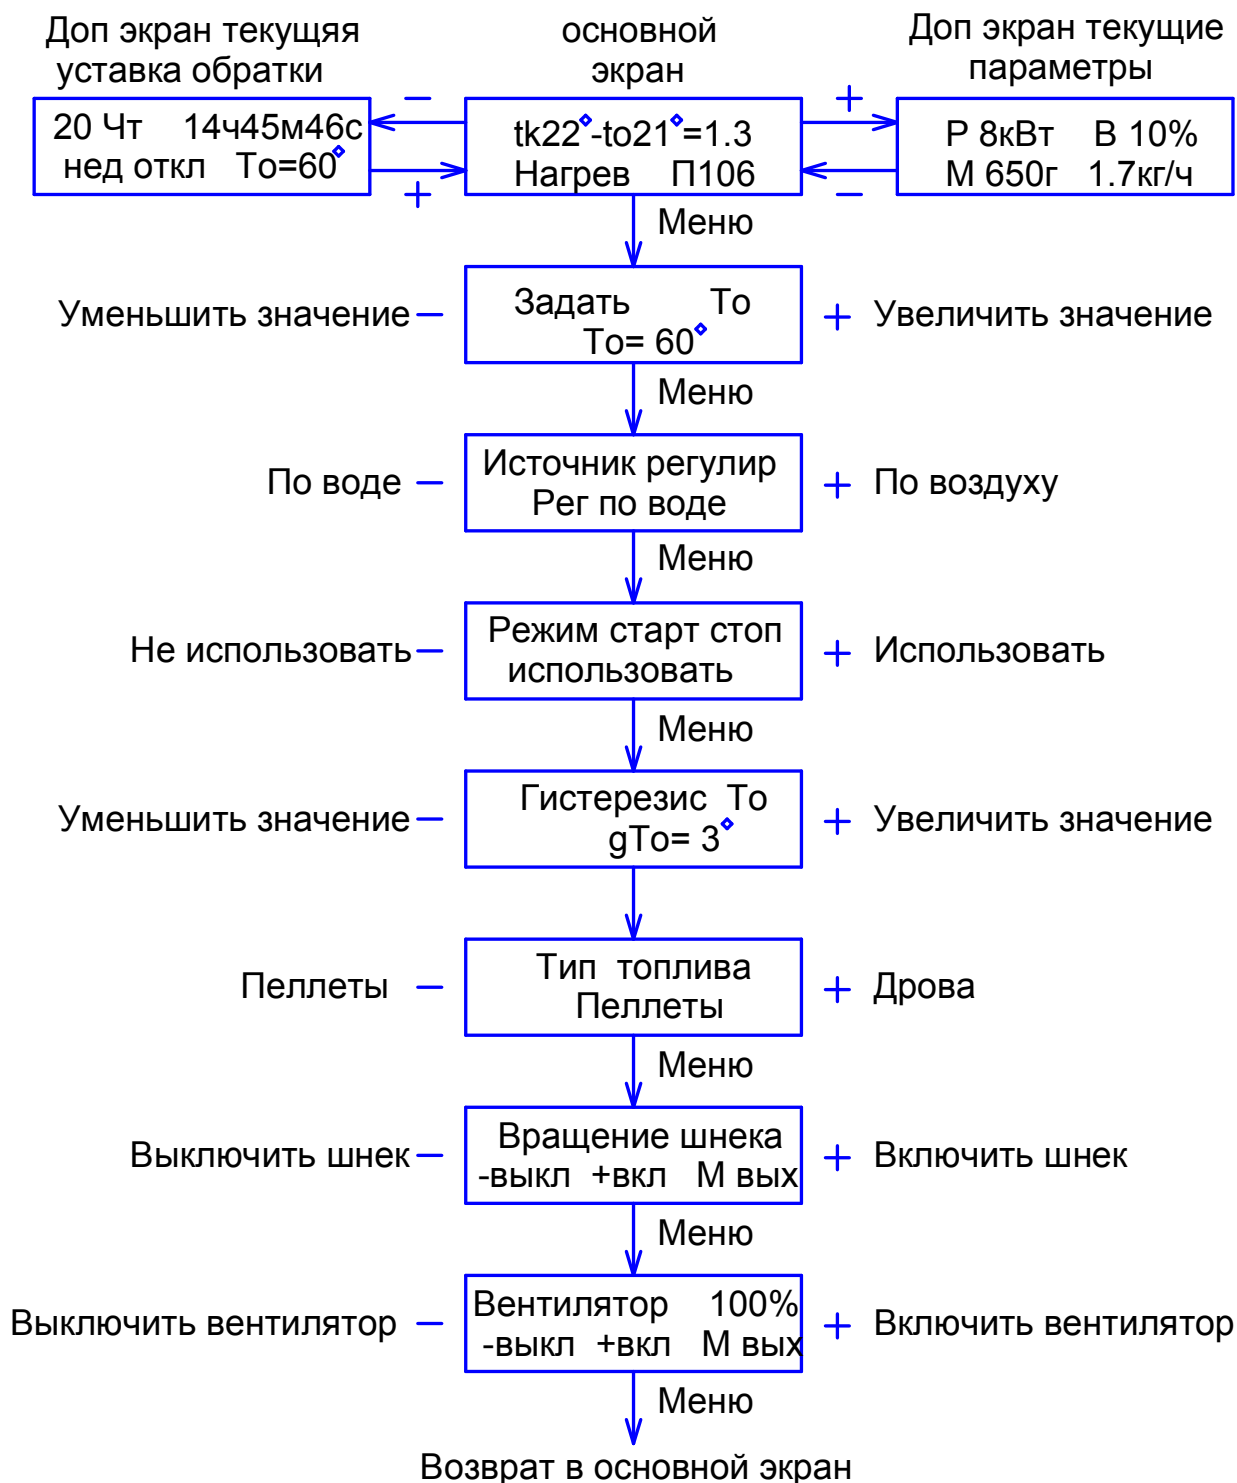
Доп экран текущяя уставка обратки

основной экран

Доп экран текущие параметры

20 Чт 14ч45м46с
нед откл То=60°

−
+

tk22°-to21°=1.3
Нагрев П106

+
−

Р 8кВт В 10%
М 650г 1.7кг/ч

Меню

Уменьшить значение −

Задать То
То= 60°

+ Увеличить значение

Меню

По воде −

Источник регулир
Рег по воде

+ По воздуху

Меню

Не использовать −

Режим старт стоп
использовать

+ Использовать

Меню

Уменьшить значение −

Гистерезис То
gTo= 3°

+ Увеличить значение

Пеллеты −

Тип топлива
Пеллеты

+ Дрова

Меню

Выключить шнек −

Вращение шнека
-выкл +вкл М вых

+ Включить шнек

Меню

Выключить вентилятор −

Вентилятор 100%
-выкл +вкл М вых

+ Включить вентилятор

Меню

Возврат в основной экран